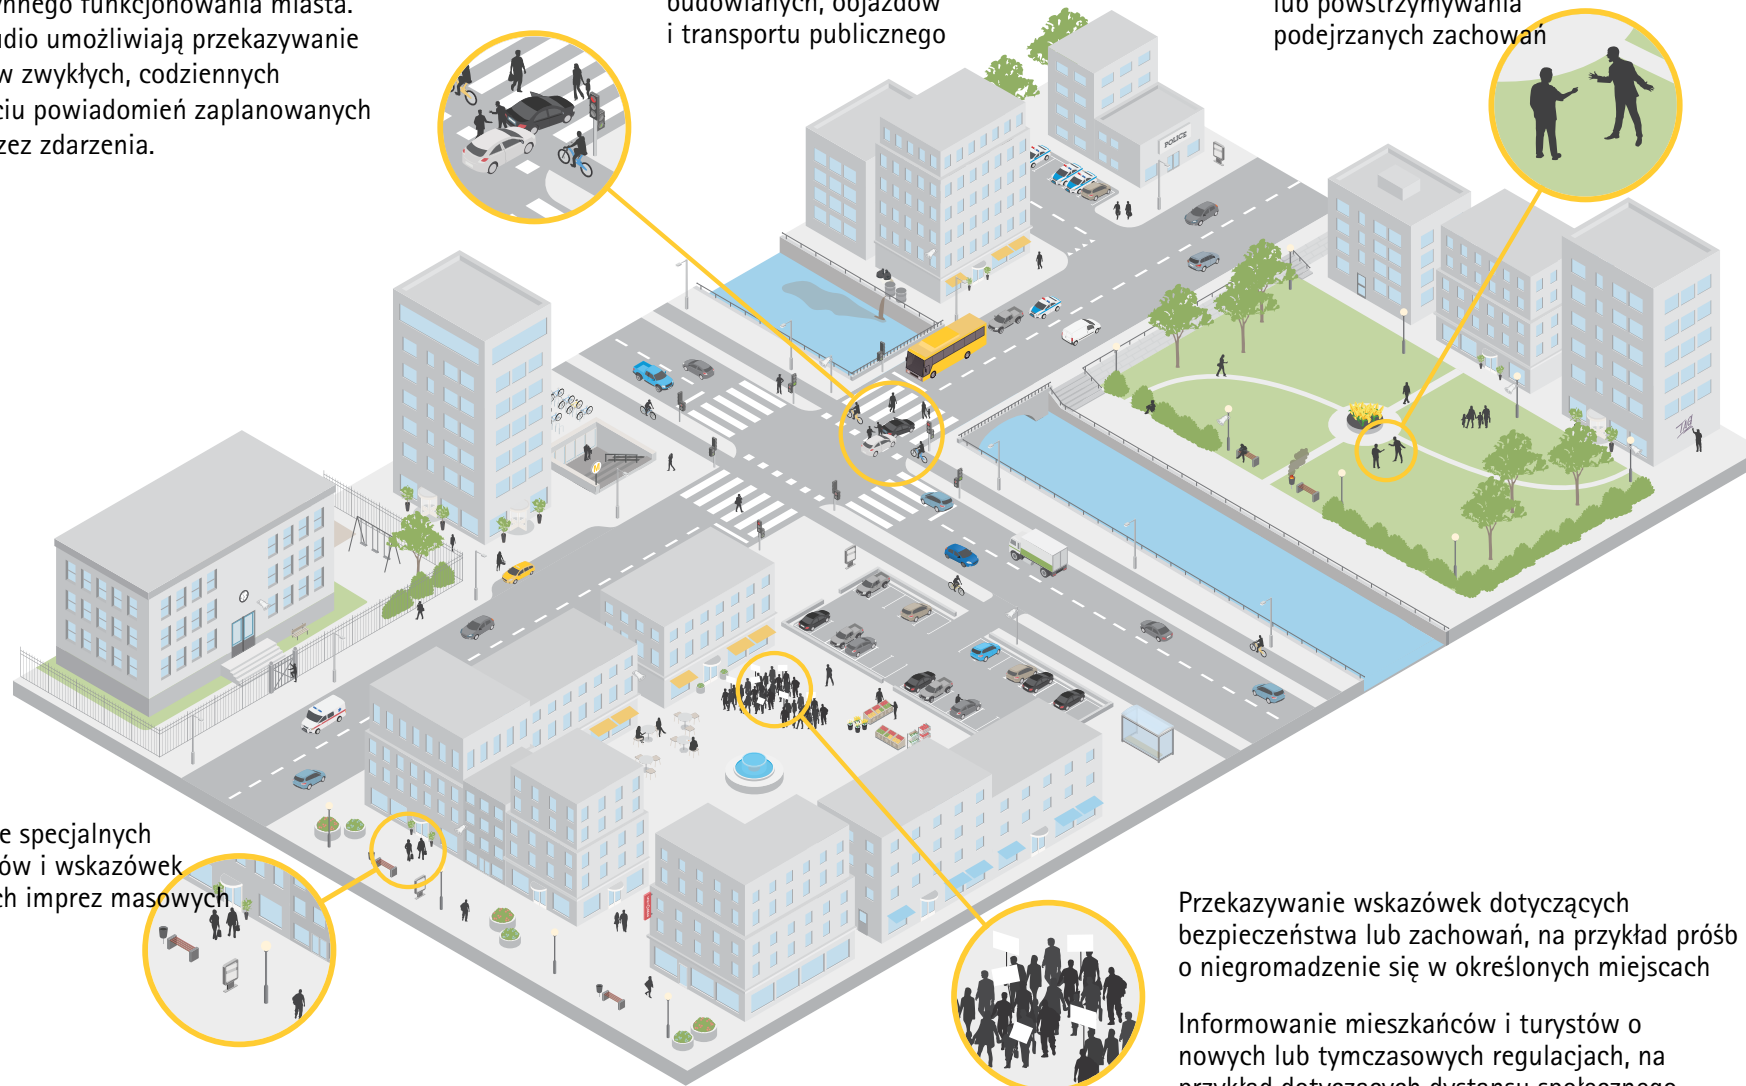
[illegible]nnego funkcjonowania miasta.
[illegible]dio umożliwiają przekazywanie
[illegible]w zwykłych, codziennych
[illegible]ciu powiadomień zaplanowanych
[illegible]zez zdarzenia.

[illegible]budowlanych, objazdów
i transportu publicznego

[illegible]ub powstrzymywania
podejrzanych zachowań

POLICE

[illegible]e specjalnych
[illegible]ów i wskazówek
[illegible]ch imprez masowych

Przekazywanie wskazówek dotyczących bezpieczeństwa lub zachowań, na przykład próśb o niegromadzenie się w określonych miejscach

Informowanie mieszkańców i turystów o nowych lub tymczasowych regulacjach, na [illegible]